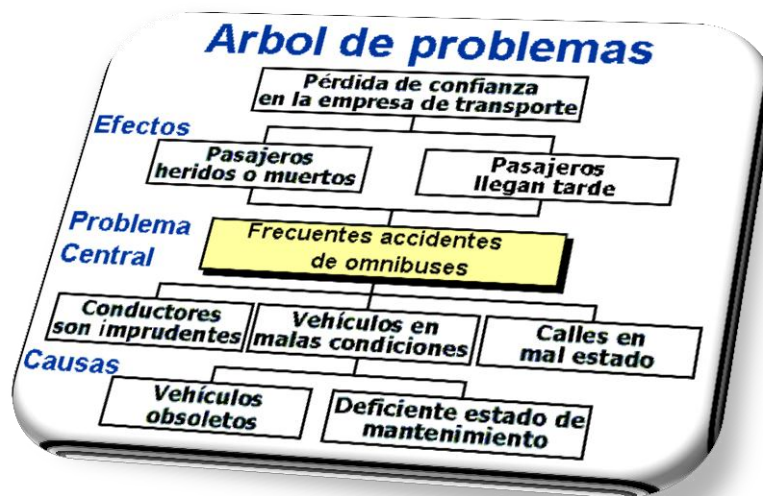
Arbol de problemas

Pérdida de confianza en la empresa de transporte

Efectos

Pasajeros heridos o muertos

Pasajeros llegan tarde

Problema Central

Frecuentes accidentes de omnibuses

Conductores son imprudentes

Vehículos en malas condiciones

Calles en mal estado

Causas

Vehículos obsoletos

Deficiente estado de mantenimiento